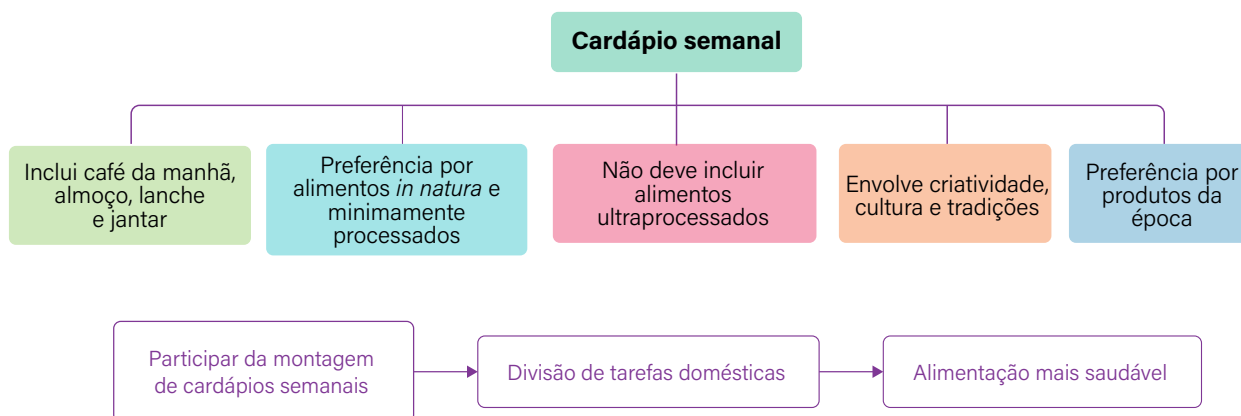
Cardápio semanal

Inclui café da manhã, almoço, lanche e jantar

Preferência por alimentos *in natura* e minimamente processados

Não deve incluir alimentos ultraprocessados

Envolve criatividade, cultura e tradições

Preferência por produtos da época

Participar da montagem de cardápios semanais

Divisão de tarefas domésticas

Alimentação mais saudável